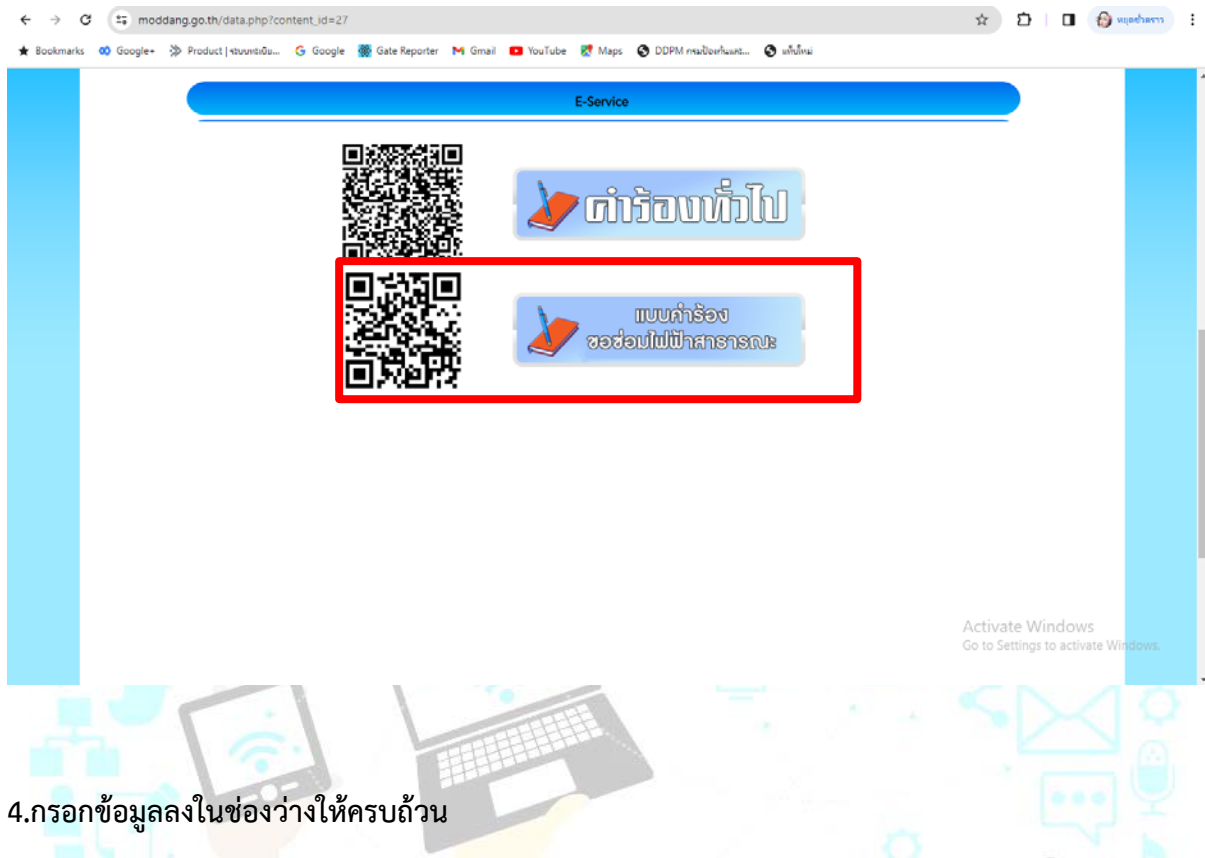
moddang.go.th/data.php?content_id=27

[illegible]

Bookmarks Google+ Product | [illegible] Google Gate Reporter Gmail YouTube Maps DDPM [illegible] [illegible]

E-Service

คำร้องทั่วไป

แบบคำร้อง
ขอซ่อมไฟฟ้าสาธารณะ

Activate Windows
Go to Settings to activate Windows.

4.กรอกข้อมูลลงในช่องว่างให้ครบถ้วน